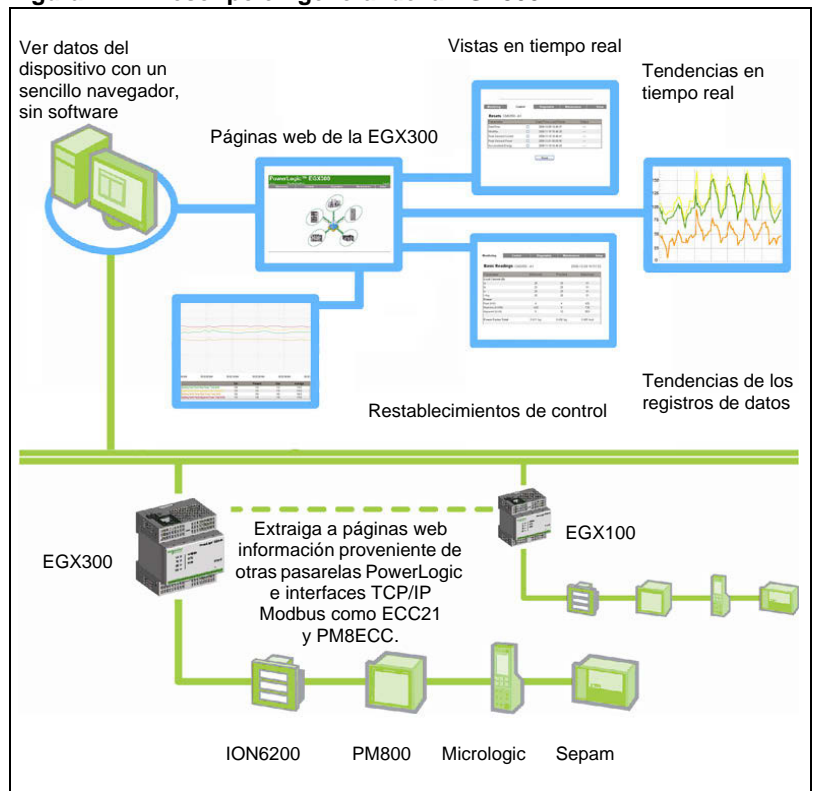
Ver datos del dispositivo con un sencillo navegador, sin software

Vistas en tiempo real

Tendencias en tiempo real

Páginas web de la EGX300

PowerLogic EGX300

Basic Readings

Tendencias de los registros de datos

Restablecimientos de control

Extraiga a páginas web información proveniente de otras pasarelas PowerLogic e interfaces TCP/IP Modbus como ECC21 y PM8ECC.

EGX300

EGX100

ION6200

PM800

Micrologic

Sepam